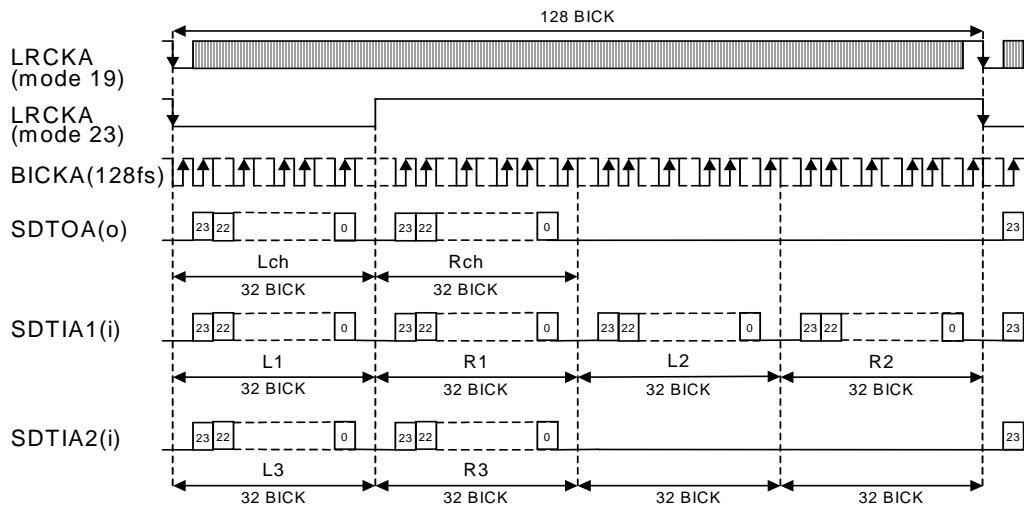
128 BICK

LRCKA
(mode 19)

LRCKA
(mode 23)

BICKA(128fs)

SDTOA(o)

23 22 0 23 22 0 23

Lch
32 BICK

Rch
32 BICK

SDTIA1(i)

23 22 0 23 22 0 23 22 0 23 22 0 23

L1
32 BICK

R1
32 BICK

L2
32 BICK

R2
32 BICK

SDTIA2(i)

23 22 0 23 22 0 23

L3
32 BICK

R3
32 BICK

32 BICK

32 BICK